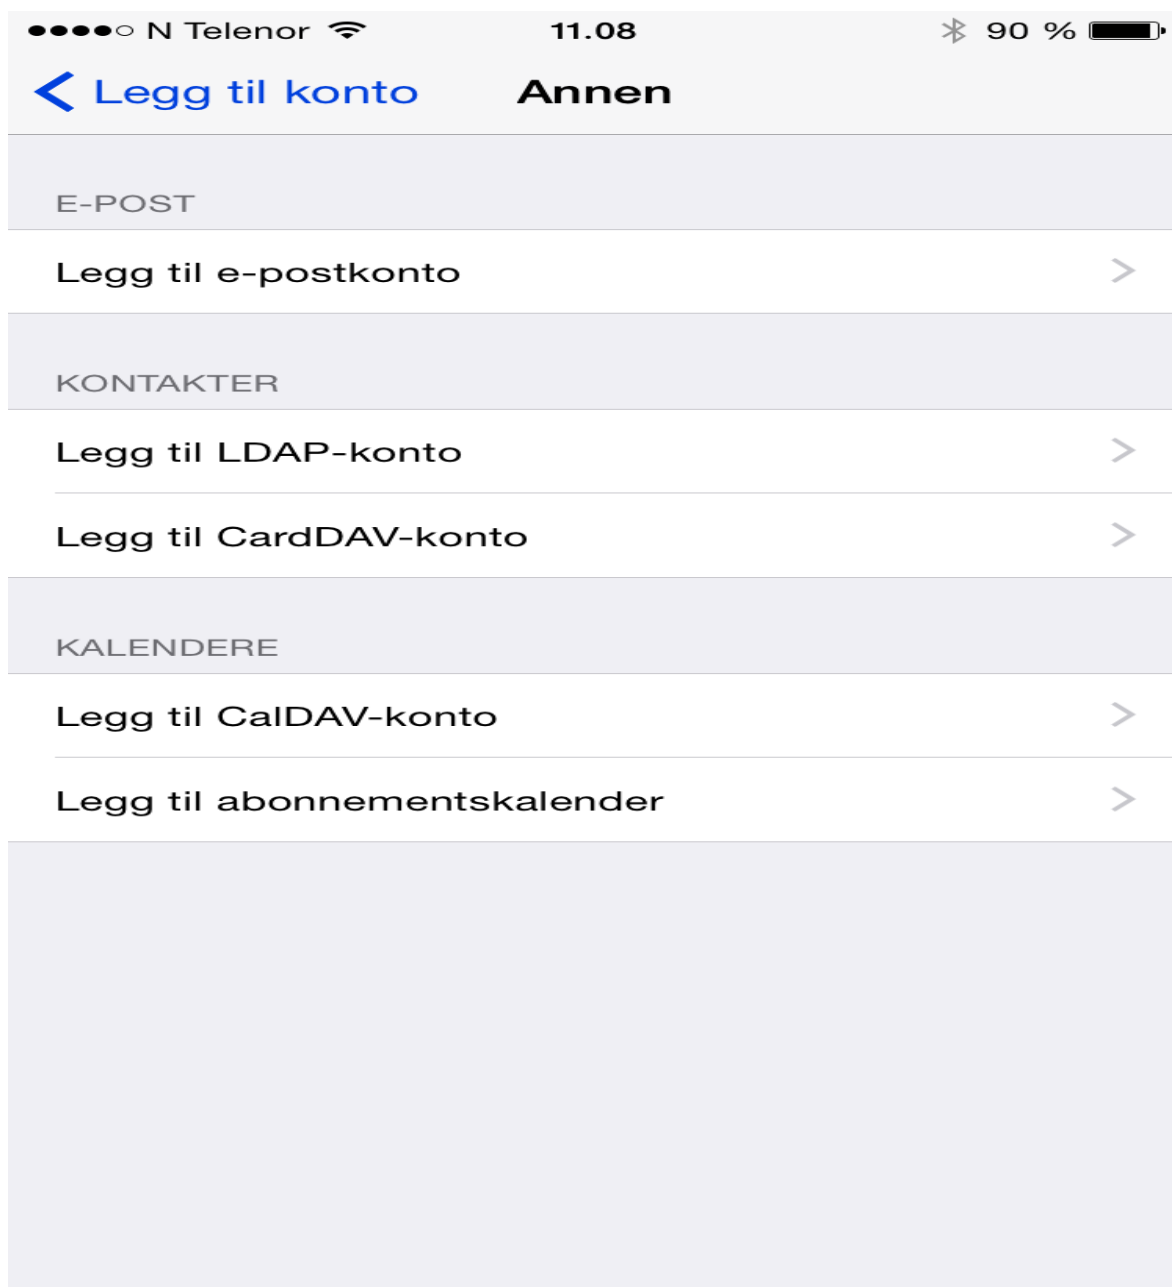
●●●●○ N Telenor 11.08 90 %

< Legg til konto Annen

E-POST

Legg til e-postkonto >

KONTAKTER

Legg til LDAP-konto >

Legg til CardDAV-konto >

KALENDERE

Legg til CalDAV-konto >

Legg til abonnementskalender >